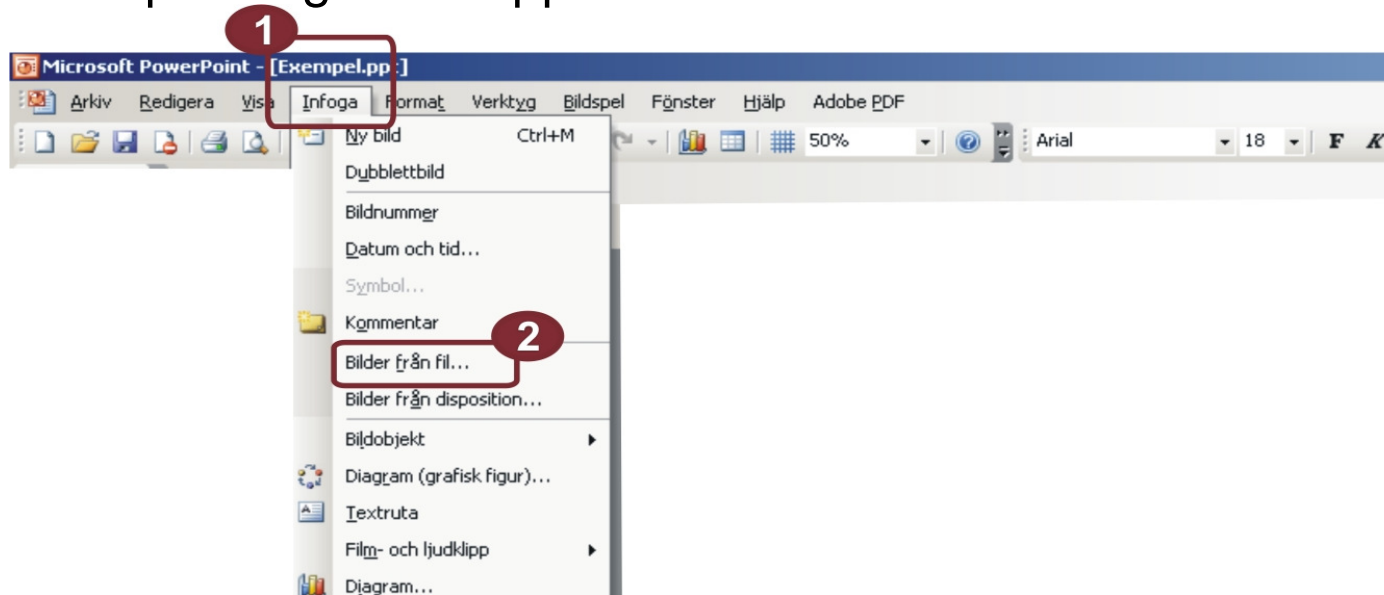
1

Microsoft PowerPoint - [Exempel.ppt]

Arkiv Redigera Visa Infoga Format Verktyg Bildspel Fönster Hjälp Adobe PDF

50% Arial 18 F K

Ny bild Ctrl+M
Dubblettbild
Bildnummer
Datum och tid...
Symbol...
Kommentar
2
Bilder från fil...
Bilder från disposition...
Bildobjekt
Diagram (grafisk figur)...
Textruta
Film- och ljudklipp
Diagram...